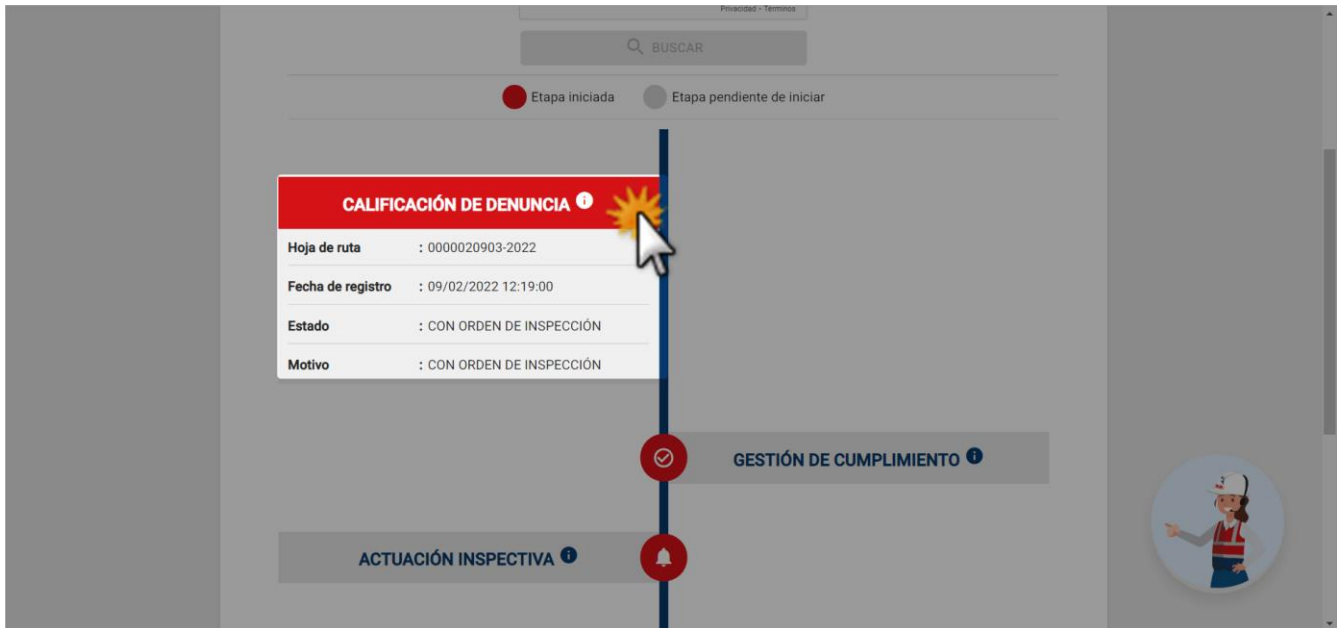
Privacidad - Términos

BUSCAR

Etapa iniciada  Etapa pendiente de iniciar

CALIFICACIÓN DE DENUNCIA

| Hoja de ruta | : 0000020903-2022 |
|---|---|
| Fecha de registro | : 09/02/2022 12:19:00 |
| Estado | : CON ORDEN DE INSPECCIÓN |
| Motivo | : CON ORDEN DE INSPECCIÓN |

GESTIÓN DE CUMPLIMIENTO

ACTUACIÓN INSPECTIVA